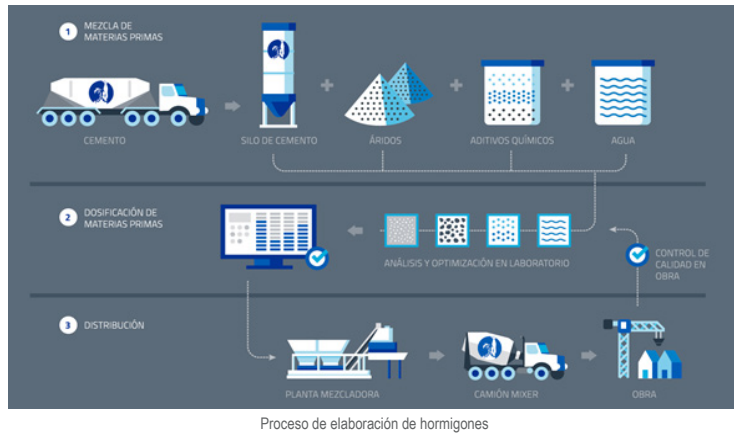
1 MEZCLA DE MATERIAS PRIMAS

CEMENTO

SILO DE CEMENTO

ÁRIDOS

ADITIVOS QUÍMICOS

AGUA

2 DOSIFICACIÓN DE MATERIAS PRIMAS

ANÁLISIS Y OPTIMIZACIÓN EN LABORATORIO

CONTROL DE CALIDAD EN OBRA

3 DISTRIBUCIÓN

PLANTA MEZCLADORA

CAMIÓN MIXER

OBRA

Proceso de elaboración de hormigones